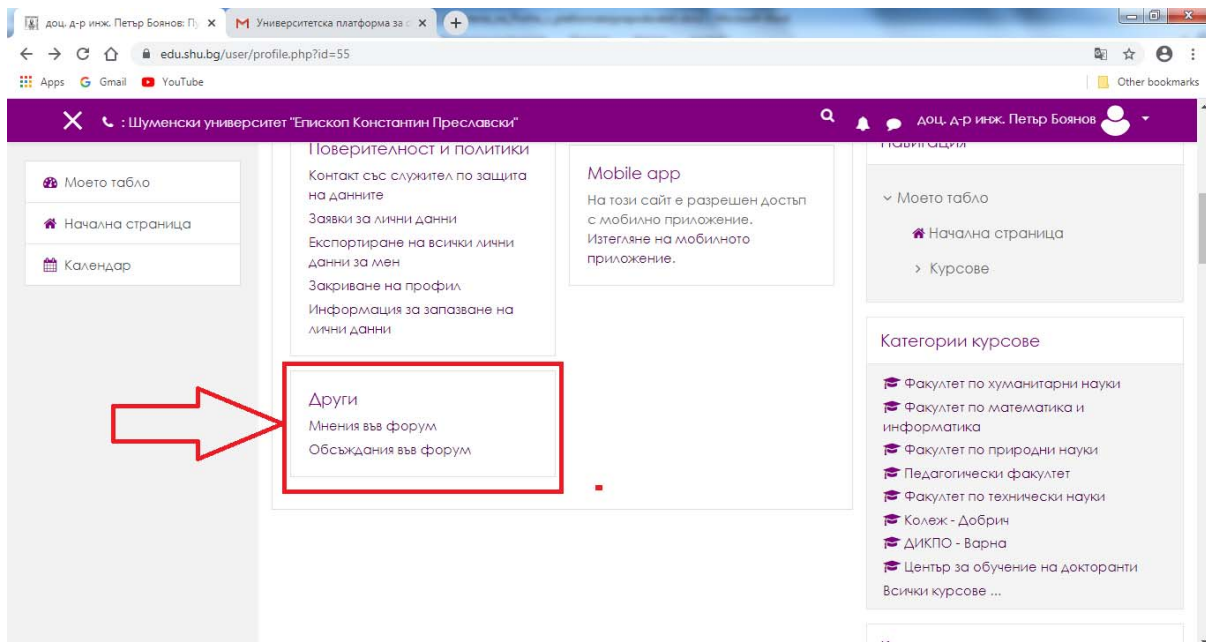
доц. д-р инж. Петър Боянов: П ×
Университетска платформа за ×
edu.shu.bg/user/profile.php?id=55
Apps Gmail YouTube
Other bookmarks

: Шуменски университет "Епископ Константин Преславски"
доц. д-р инж. Петър Боянов

Моето табло
Начална страница
Календар

Поверителност и политики
Контакт със служител по защита на данните
Заявки за лични данни
Експортиране на всички лични данни за мен
Закриване на профил
Информация за запазване на лични данни

Mobile app
На този сайт е разрешен достъп с мобилно приложение.
Изтегляне на мобилното приложение.

Други
Мнения във форум
Обсъждания във форум

Навигация
Моето табло
Начална страница
Курсове

Категории курсове
Факултет по хуманитарни науки
Факултет по математика и информатика
Факултет по природни науки
Педагогически факултет
Факултет по технически науки
Колеж - Добрич
ДИКПО - Варна
Център за обучение на докторанти
Всички курсове ...